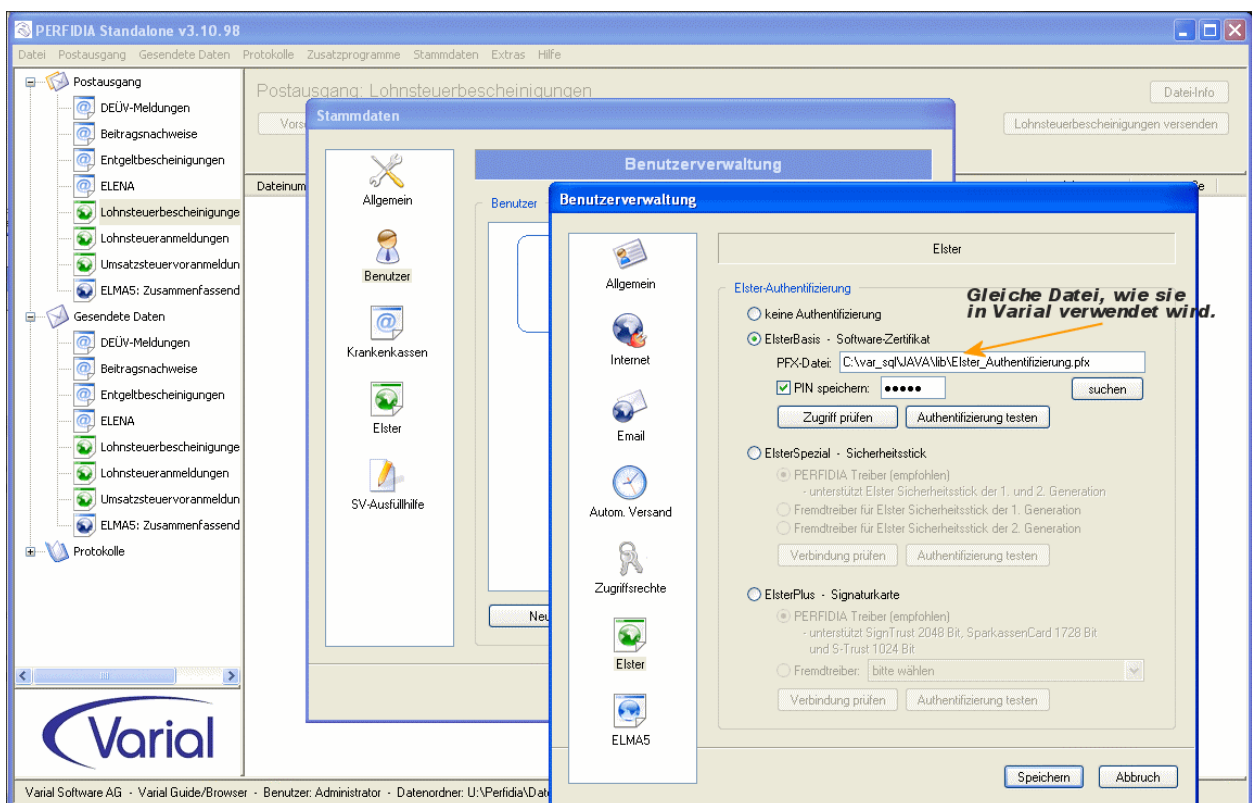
PERFIDIA Standalone v3.10.98

Datei Postausgang Gesendete Daten Protokolle Zusatzprogramme Stammdaten Extras Hilfe

Postausgang
DEÜV-Meldungen
Beitragsnachweise
Entgeltbescheinigungen
ELENA
Lohnsteuerbescheinigunge
Lohnsteueranmeldungen
Umsatzsteuervoranmeldun
ELMA5: Zusammenfassend
Gesendete Daten
DEÜV-Meldungen
Beitragsnachweise
Entgeltbescheinigungen
ELENA
Lohnsteuerbescheinigunge
Lohnsteueranmeldungen
Umsatzsteuervoranmeldun
ELMA5: Zusammenfassend
Protokolle

Varial

Postausgang: Lohnsteuerbescheinigungen
Datei-Info
Lohnsteuerbescheinigungen versenden
Vors
Dateinum

Stammdaten
Allgemein
Benutzer
Krankenkassen
Elster
SV-Ausfüllhilfe
Benutzerverwaltung
Benutzer
Neu

Benutzerverwaltung
Allgemein
Internet
Email
Autom. Versand
Zugriffsrechte
Elster
ELMA5

Elster
Elster-Authentifizierung
keine Authentifizierung
ElsterBasis - Software-Zertifikat
PFX-Datei: C:\var_sql\JAVA\lib\Elster_Authentifizierung.pfx
PIN speichern: ●●●●●
suchen
Zugriff prüfen
Authentifizierung testen
ElsterSpezial - Sicherheitsstick
PERFIDIA Treiber (empfohlen)
- unterstützt Elster Sicherheitsstick der 1. und 2. Generation
Fremdtreiber für Elster Sicherheitsstick der 1. Generation
Fremdtreiber für Elster Sicherheitsstick der 2. Generation
Verbindung prüfen
Authentifizierung testen
ElsterPlus - Signaturkarte
PERFIDIA Treiber (empfohlen)
- unterstützt SignTrust 2048 Bit, SparkassenCard 1728 Bit und S-Trust 1024 Bit
Fremdtreiber: bitte wählen
Verbindung prüfen
Authentifizierung testen
Speichern
Abbruch

Gleiche Datei, wie sie in Varial verwendet wird.

Varial Software AG - Varial Guide/Browser - Benutzer: Administrator - Datenordner: U:\Perfidia\Dat